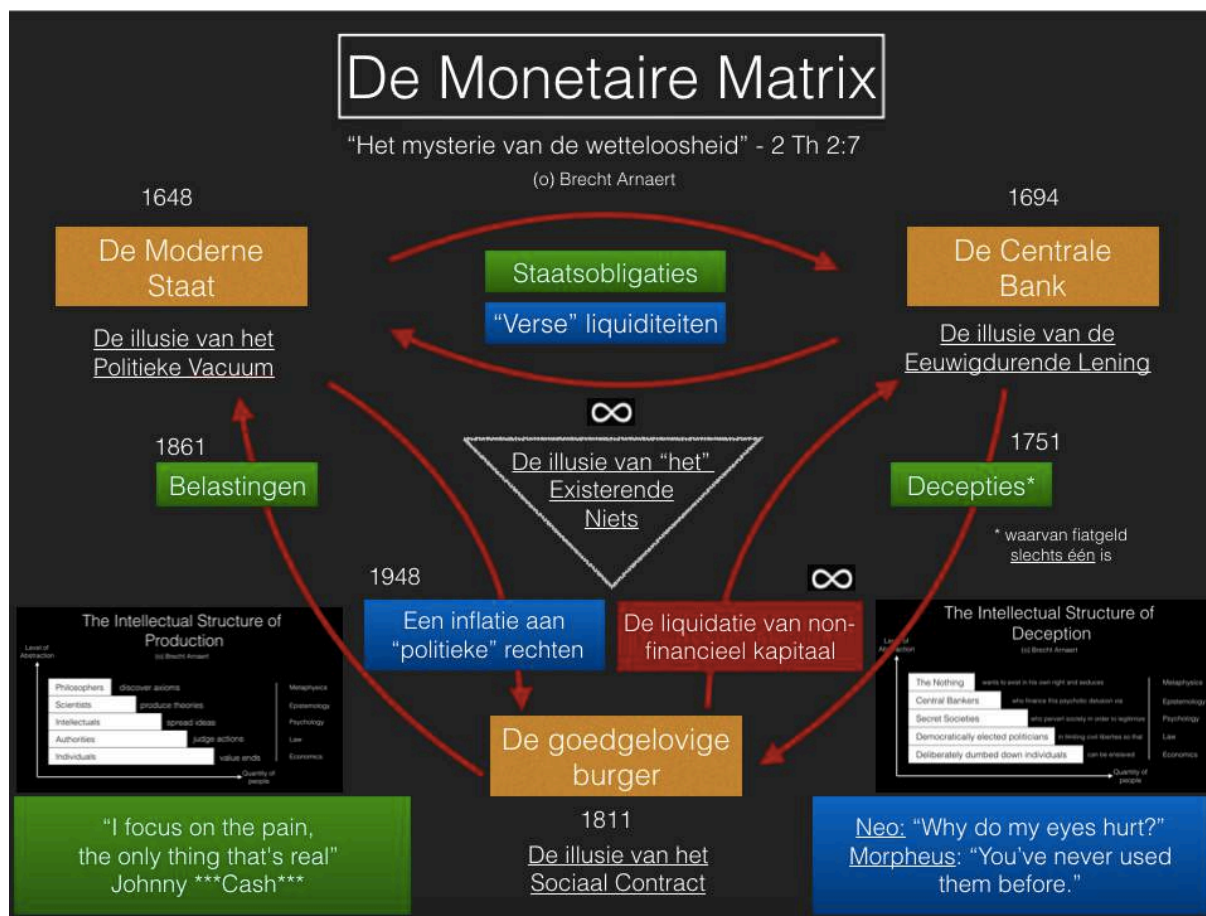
De Monetaire Matrix

"Het mysterie van de wetteloosheid" - 2 Th 2:7

(o) Brecht Arnaert

1648

De Moderne Staat

De illusie van het Politieke Vacuum

Staatsobligaties

"Verse" liquiditeiten

1694

De Centrale Bank

De illusie van de Eeuwigdurende Lening

∞

De illusie van "het" Existerende Niets

1861

Belastingen

1751

Decepties*

* waarvan fiatgeld slechts één is

1948

∞

Een inflatie aan "politieke" rechten

De liquidatie van non-financieel kapitaal

The Intellectual Structure of Production

(c) Brecht Arnaert

Level of Abstraction

Philosophers discover axioms

Scientists produce theories

Intellectuals spread ideas

Authorities judge actions

Individuals value ends

Metaphysics

Epistemology

Psychology

Law

Economics

Quantity of people

De goedgelovige burger

1811

De illusie van het Sociaal Contract

The Intellectual Structure of Deception

(c) Brecht Arnaert

Level of Abstraction

The Nothing wants to exist in his own right and seduces

Central Bankers who finance this psychotic delusion via

Secret Societies who pervert society in order to legitimize

Democratically elected politicians in limiting civil liberties so that

Deliberately dumbed down individuals can be enslaved

Metaphysics

Epistemology

Psychology

Law

Economics

Quantity of people

"I focus on the pain, the only thing that's real" Johnny ***Cash***

Neo: "Why do my eyes hurt?" Morpheus: "You've never used them before."